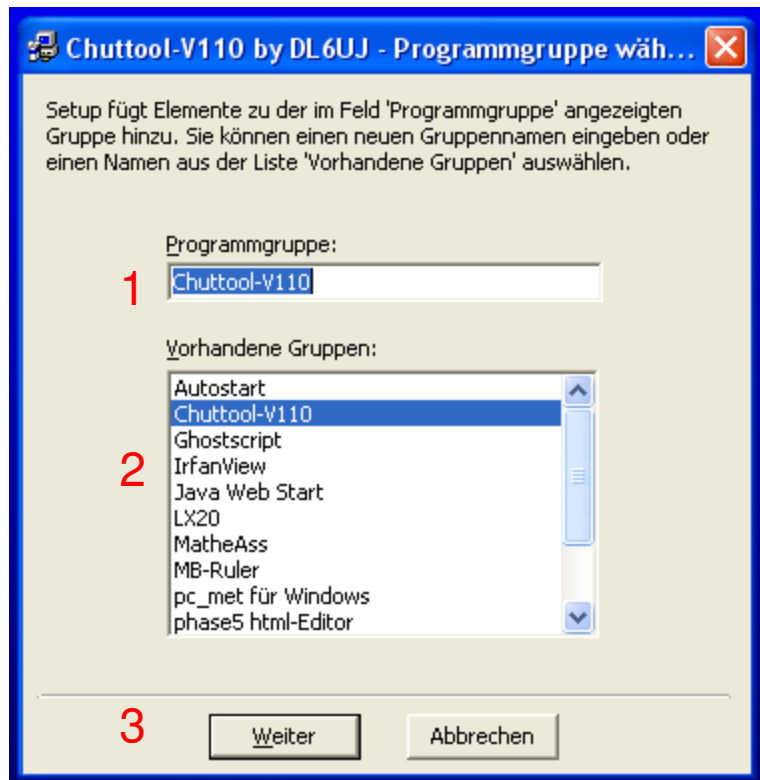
Chuttool-V110 by DL6UJ - Programmgruppe wäh...

Setup fügt Elemente zu der im Feld 'Programmgruppe' angezeigten Gruppe hinzu. Sie können einen neuen Gruppennamen eingeben oder einen Namen aus der Liste 'Vorhandene Gruppen' auswählen.

Programmgruppe:

1

Chuttool-V110

Vorhandene Gruppen:

2

Autostart
Chuttool-V110
Ghostscript
IrfanView
Java Web Start
LX20
MatheAss
MB-Ruler
pc_met für Windows
phase5 html-Editor

3

Weiter

Abbrechen